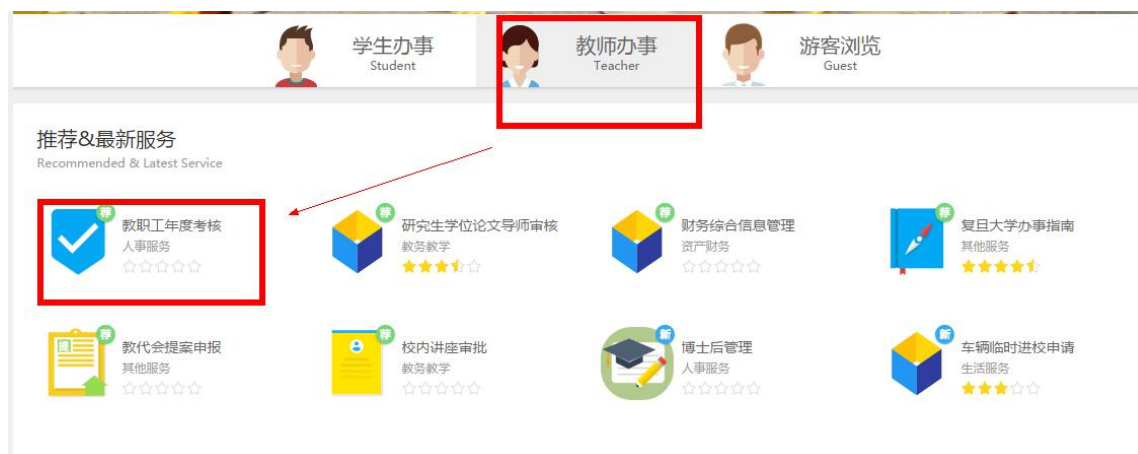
学生办事
Student

教师办事
Teacher

游客浏览
Guest

推荐&最新服务
Recommended & Latest Service

荐
教职工年度考核
人事服务

荐
研究生学位论文导师审核
教务教学

荐
财务综合信息管理
资产财务

荐
复旦大学办事指南
其他服务

荐
提
教代会提案申报
其他服务

荐
校内讲座审批
教务教学

新
博士后管理
人事服务

新
车辆临时进校申请
生活服务